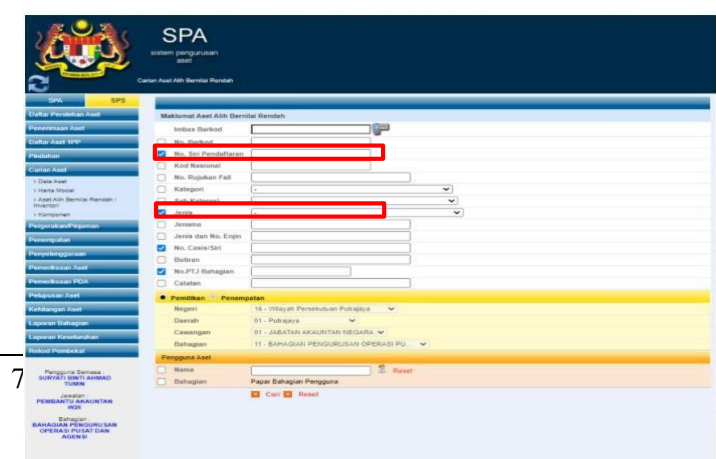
SPA
sistem pengurusan aset

Carian Aset Alih Bernilai Rendah

SPA SPS

Daftar Perolehan Aset
Penerimaan Aset
Daftar Aset YPP
Pindahan
Carian Aset
› Data Aset
› Harta Modal
› Aset Alih Bernilai Rendah / Inventori
› Komponen
Pengerakan/Pinjaman
Penempatan
Penyelenggaraan
Pemeriksaan Aset
Pemeriksaan PDA
Pelupusan Aset
Kehilangan Aset
Laporan Bahagian
Laporan Keseluruhan
Rekod Pembekal

Pengguna Semasa :
SURYATI BINTI AHMAD TUMIN
Jawatan :
PEMBANTU AKAUNTAN W26
Bahagian :
BAHAGIAN PENGURUSAN OPERASI PUSAT DAN AGENSI

7

Maklumat Aset Alih Bernilai Rendah

Imbas Barkod
No. Barkod
No. Siri Pendaftaran
Kod Nasional
No. Rujukan Fail
Kategori -
Sub Kategori
Jenis -
Jenama
Jenis dan No. Enjin
No. Casis/Siri
Butiran
No.PTJ Bahagian
Catatan

Pemilikan Penempatan
Negeri 16 - Wilayah Persekutuan Putrajaya
Daerah 01 - Putrajaya
Cawangan 01 - JABATAN AKAUNTAN NEGARA
Bahagian 11 - BAHAGIAN PENGURUSAN OPERASI PU...

Pengguna Aset
Nama Reset
Bahagian Papar Bahagian Pengguna

Cari Reset